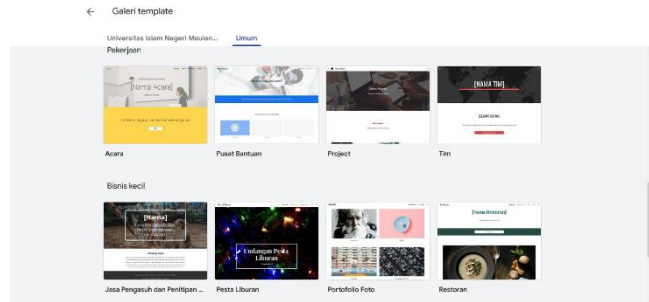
Galeri template

Universitas Islam Negeri Maulan... Umum

Pekerjaan

[Nama Acara]

[NAMA TIM]

Acara

Pusat Bantuan

Project

Tim

Bisnis kecil

[Nama]

Undangan Pesta Liburan

[Nama Restoran]

Jasa Pengasuh dan Penitipan ...

Pesta Liburan

Portofolio Foto

Restoran